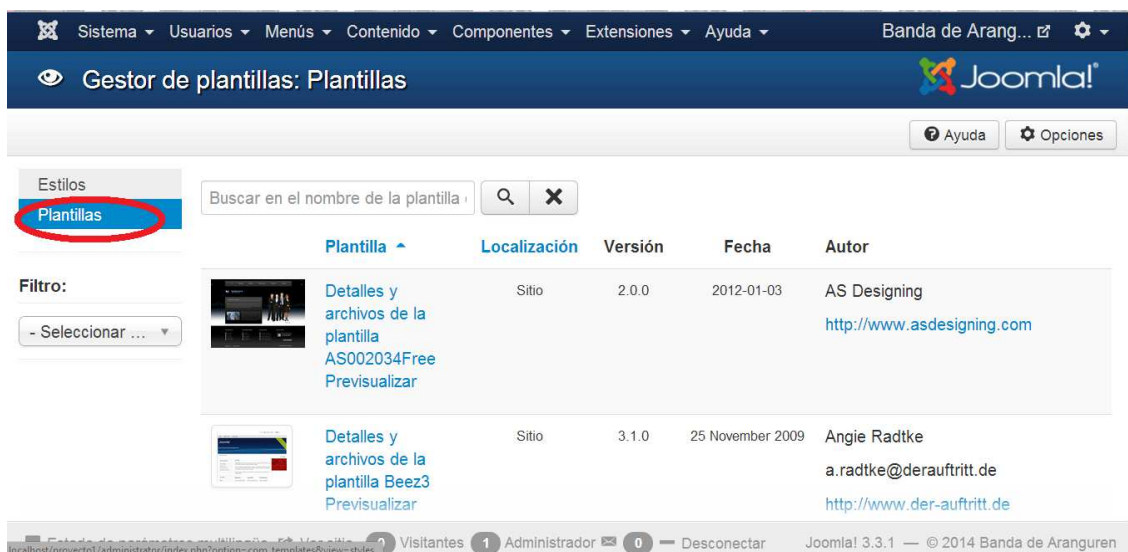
Sistema ▾ Usuarios ▾ Menús ▾ Contenido ▾ Componentes ▾ Extensiones ▾ Ayuda ▾ Banda de Arang... ⚙ ▾

Gestor de plantillas: Plantillas

Joomla!

Ayuda Opciones

Estilos
Plantillas

Filtro:
- Seleccionar ...

Buscar en el nombre de la plantilla

| | Plantilla ▲ | Localización | Versión | Fecha | Autor |
|---|---|---|---|---|---|
| | Detalles y archivos de la plantilla AS002034Free Previsualizar | Sitio | 2.0.0 | 2012-01-03 | AS Designing http://www.asdesigning.com |
| | Detalles y archivos de la plantilla Beez3 Previsualizar | Sitio | 3.1.0 | 25 November 2009 | Angie Radtke a.radtke@derauftritt.de http://www.der-auftritt.de |

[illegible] localhost/proyecto1/administrator/index.php?option=com_templates&view=styles 0 Visitantes 1 Administrador 0 — Desconectar Joomla! 3.3.1 — © 2014 Banda de Aranguren